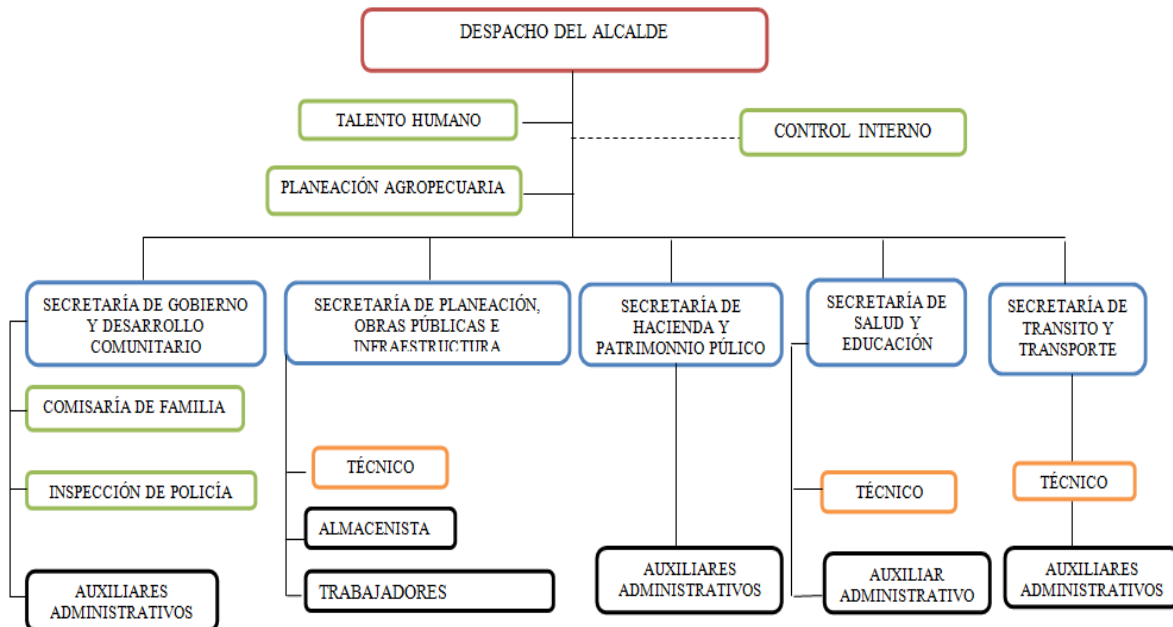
DESPACHO DEL ALCALDE

TALENTO HUMANO

CONTROL INTERNO

PLANEACIÓN AGROPECUARIA

SECRETARÍA DE GOBIERNO Y DESARROLLO COMUNITARIO

COMISARÍA DE FAMILIA

INSPECCIÓN DE POLICÍA

AUXILIARES ADMINISTRATIVOS

SECRETARÍA DE PLANEACIÓN, OBRAS PÚBLICAS E INFRAESTRUCTURA

TÉCNICO

ALMACENISTA

TRABAJADORES

SECRETARÍA DE HACIENDA Y PATRIMONNIO PÚLICO

AUXILIARES ADMINISTRATIVOS

SECRETARÍA DE SALUD Y EDUCACIÓN

TÉCNICO

AUXILIAR ADMINISTRATIVO

SECRETARÍA DE TRANSITO Y TRANSPORTE

TÉCNICO

AUXILIARES ADMINISTRATIVOS